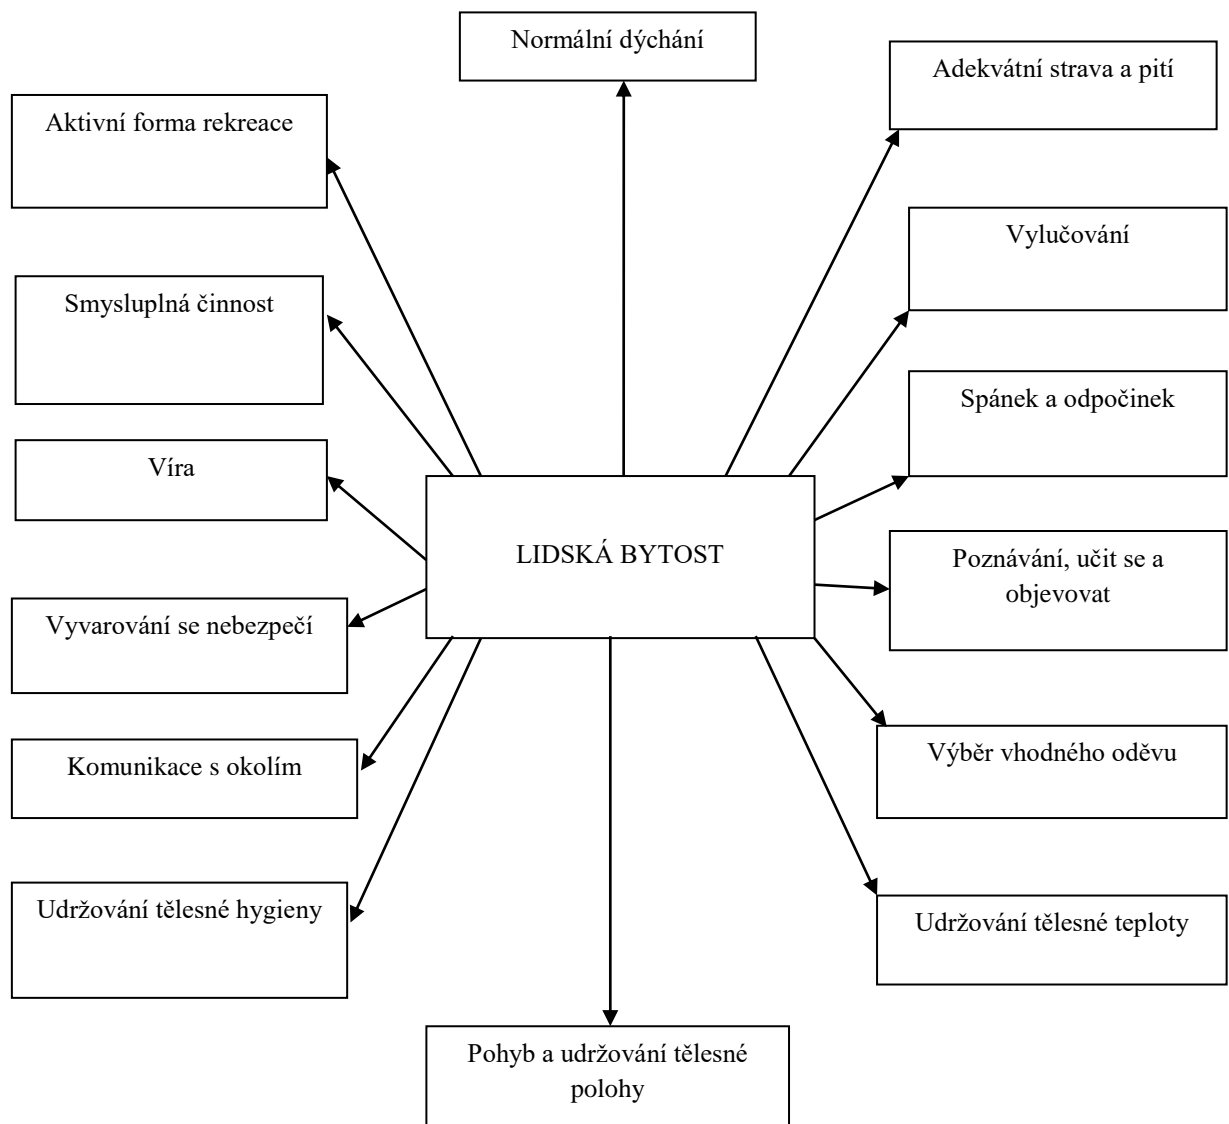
Normální dýchání

Adekvátní strava a pití

Aktivní forma rekreace

Vylučování

Smysluplná činnost

Spánek a odpočinek

Víra

LIDSKÁ BYTOST

Poznávání, učit se a objevovat

Vyvarování se nebezpečí

Komunikace s okolím

Výběr vhodného oděvu

Udržování tělesné hygieny

Udržování tělesné teploty

Pohyb a udržování tělesné polohy